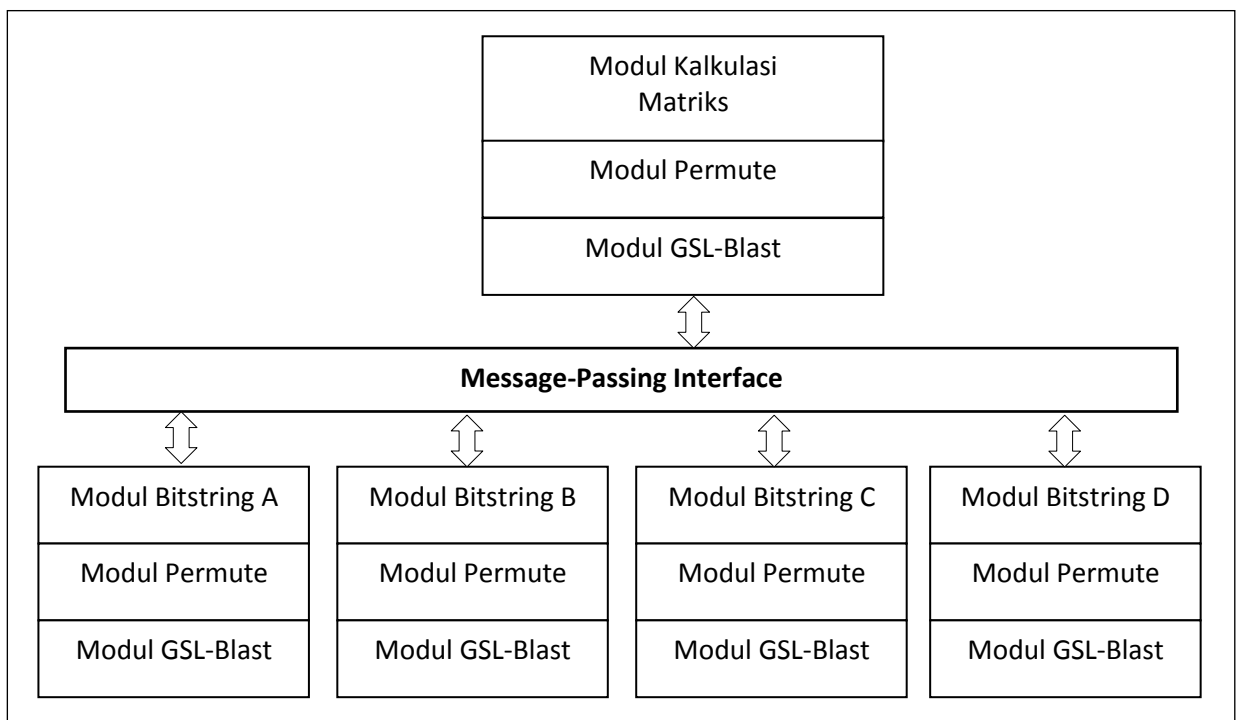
Modul Kalkulasi Matriks

Modul Permute

Modul GSL-Blast

**Message-Passing Interface**

Modul Bitstring A

Modul Permute

Modul GSL-Blast

Modul Bitstring B

Modul Permute

Modul GSL-Blast

Modul Bitstring C

Modul Permute

Modul GSL-Blast

Modul Bitstring D

Modul Permute

Modul GSL-Blast